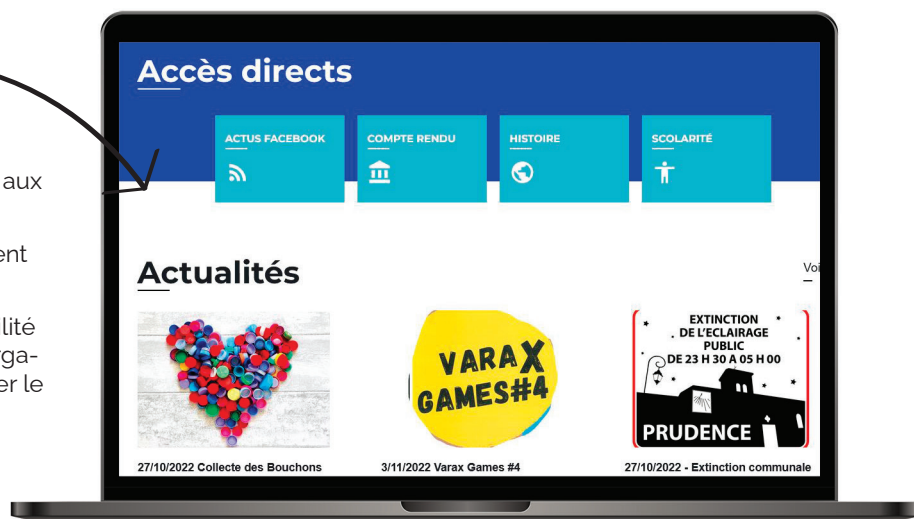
aux

ent

lité
ga-
er le

Accès directs

ACTUS FACEBOOK

COMPTE RENDU

HISTOIRE

SCOLARITÉ

Actualités

Voi

VARAX GAMES#4

EXTINCTION DE L'ECLAIRAGE PUBLIC DE 23 H 30 A 05 H 00

PRUDENCE

27/10/2022 Collecte des Bouchons

3/11/2022 Varax Games #4

27/10/2022 - Extinction communale